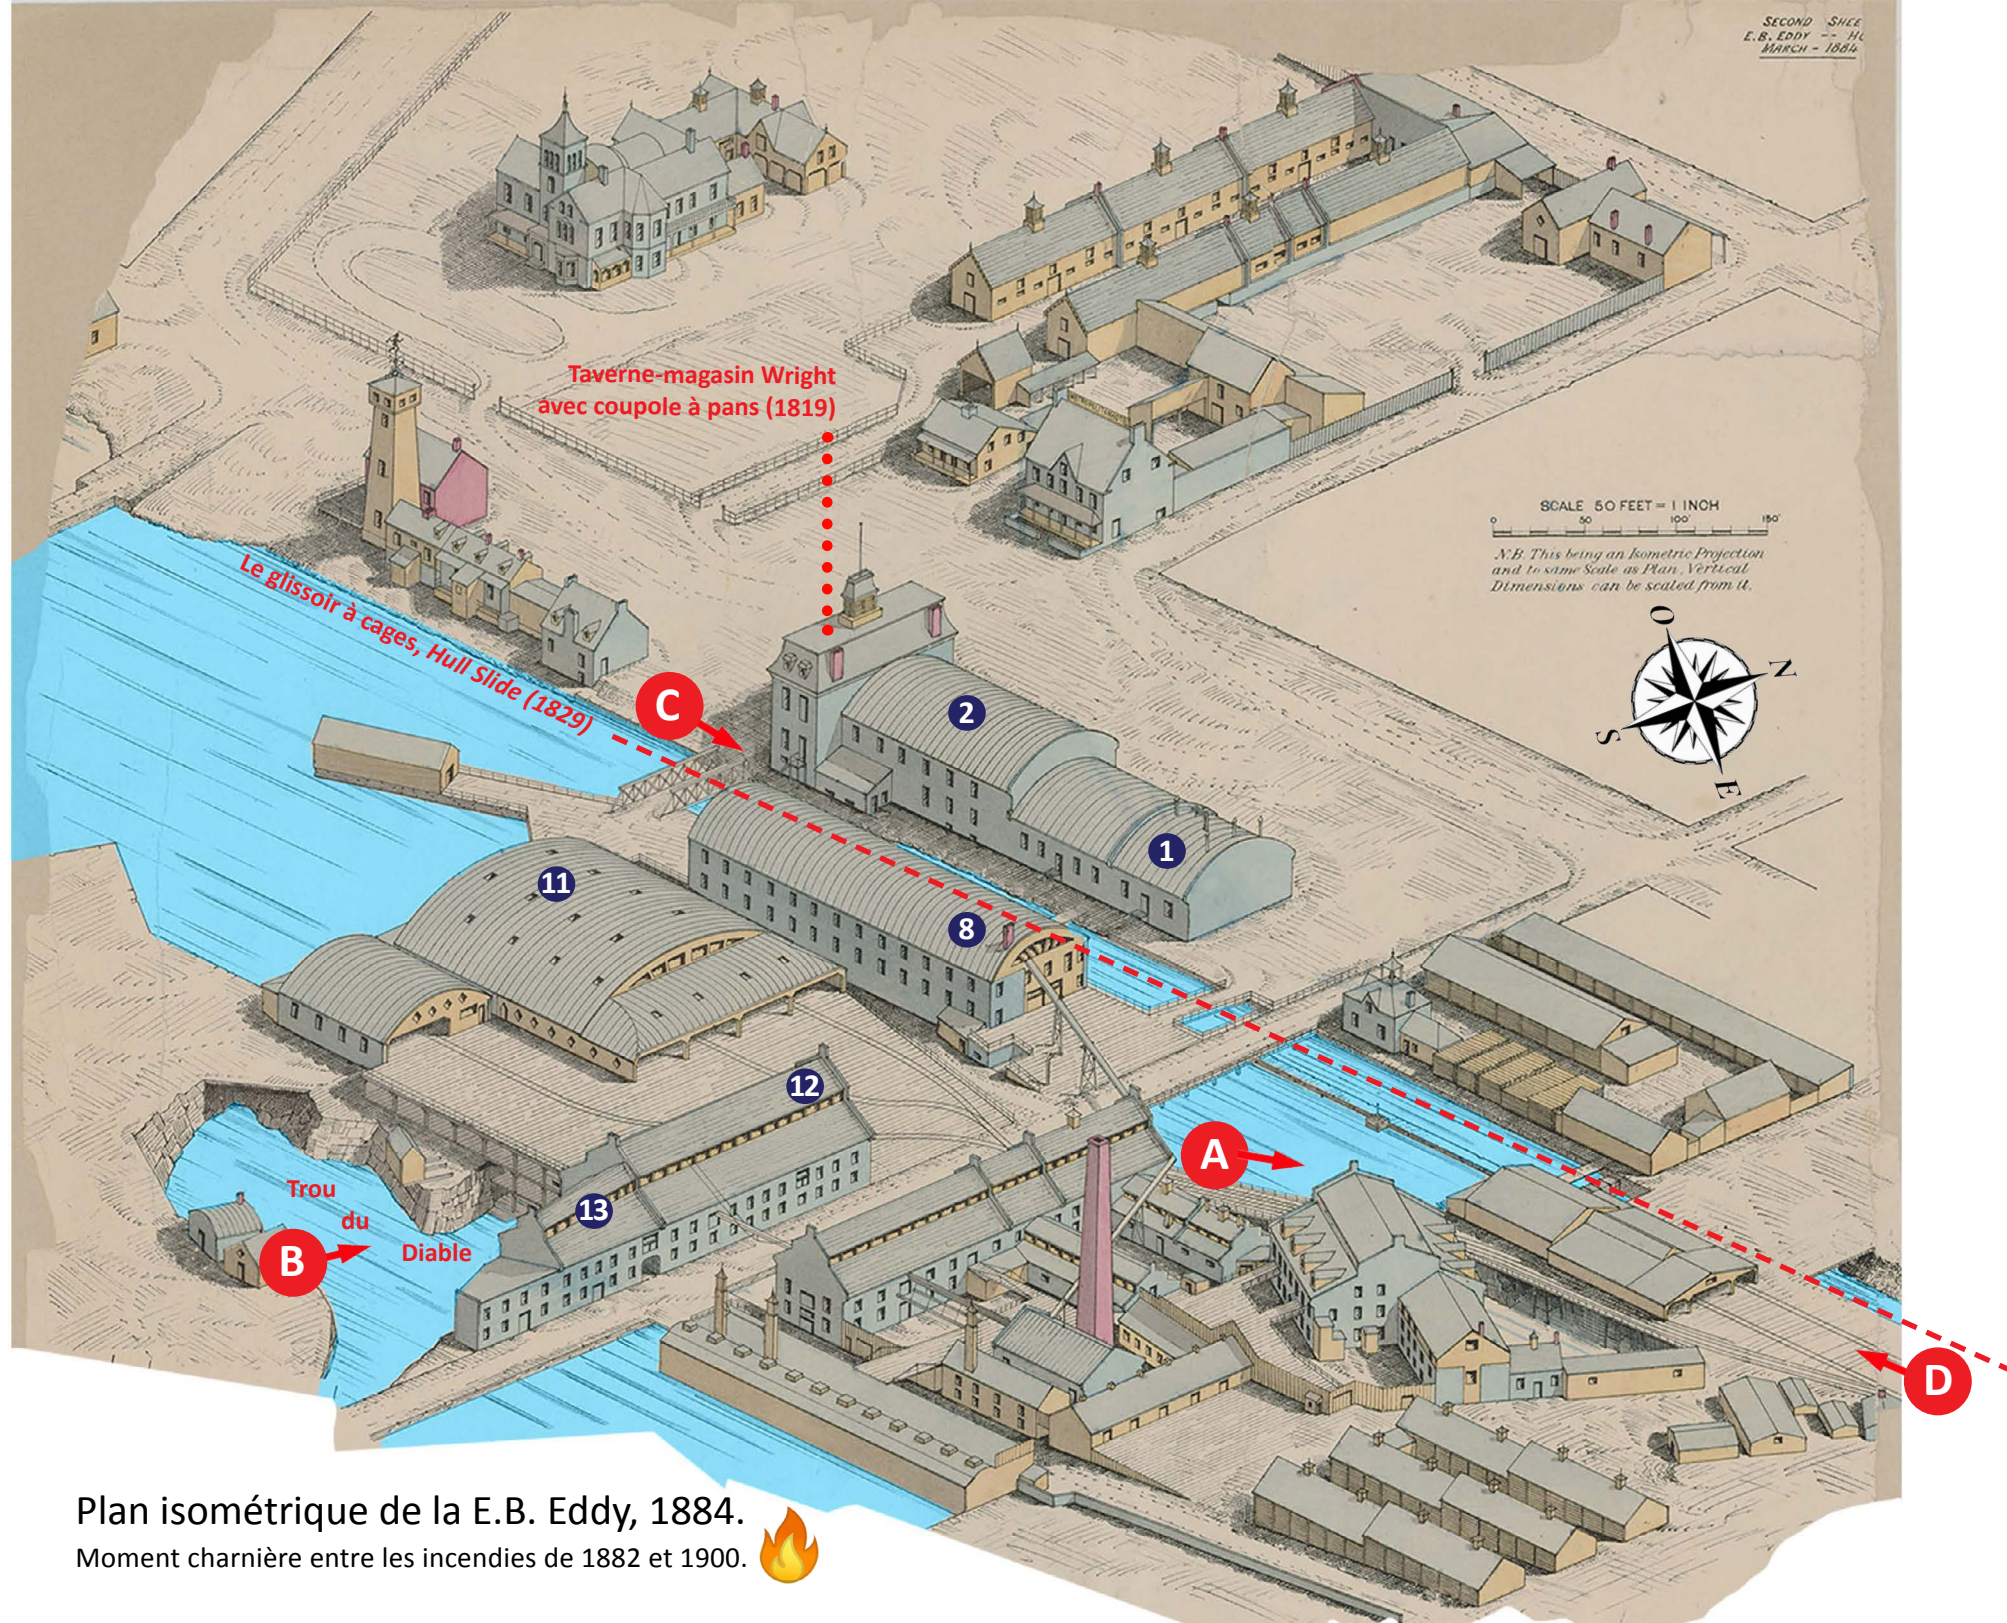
SECOND SHEE
E.B. EDDY -- H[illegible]
MARCH - 1884

Taverne-magasin Wright avec coupole à pans (1819)

SCALE 50 FEET = 1 INCH
0 50 100 150

N.B. This being an Isometric Projection and to same Scale as Plan, Vertical Dimensions can be scaled from it.

O N S E

Le glissoir à cages, Hull Slide (1829)

C

2

1

11

8

12

A

13

Trou du Diable

B

D

Plan isométrique de la E.B. Eddy, 1884.
Moment charnière entre les incendies de 1882 et 1900.